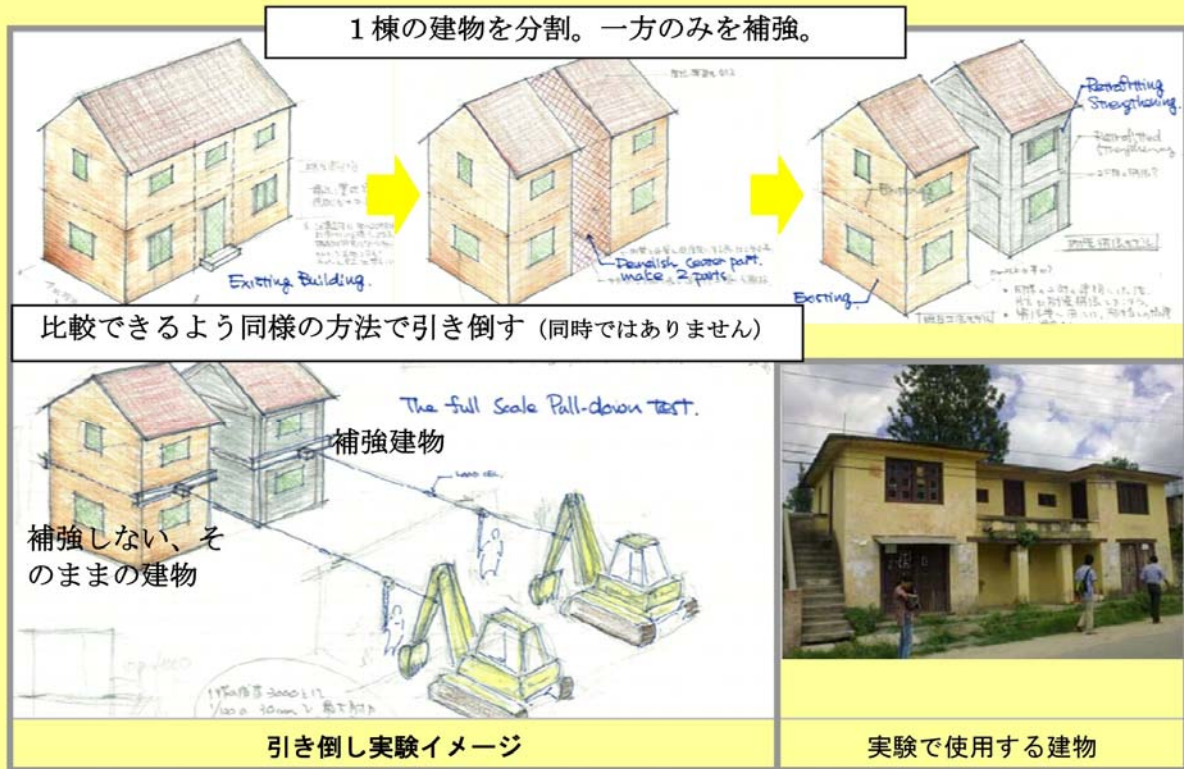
1棟の建物を分割。一方のみを補強。

Existing Building.

Demolish center part. make 2 parts

Retrofitting Strengthening

Existing

比較できるよう同様の方法で引き倒す（同時ではありません）

The full Scale Pull-down Test.

補強建物

補強しない、そのままの建物

引き倒し実験イメージ

実験で使用する建物